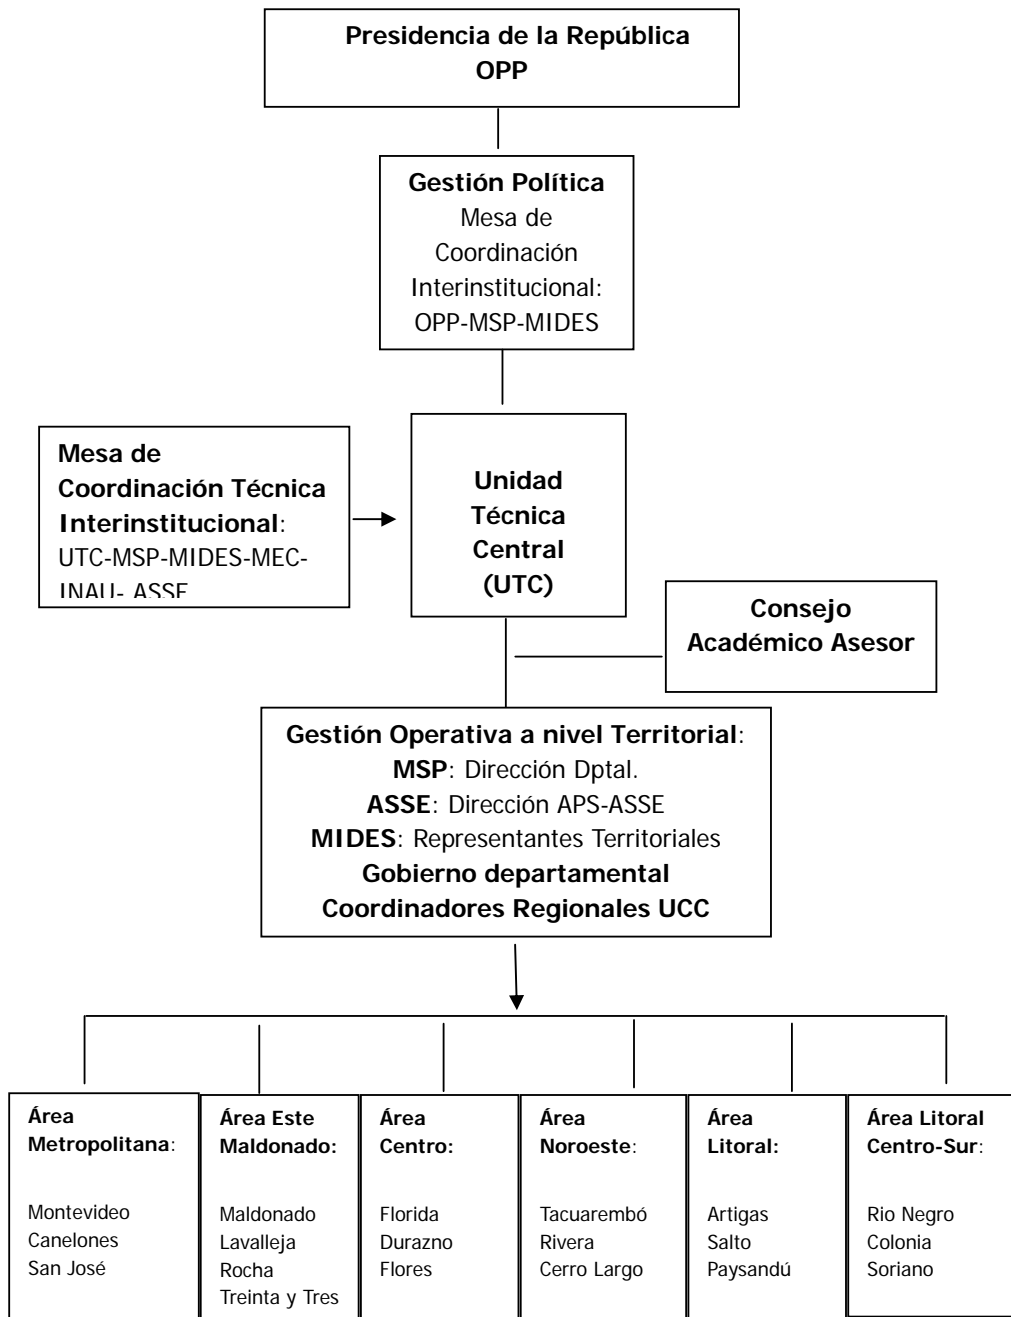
Presidencia de la República
OPP

Gestión Política
Mesa de Coordinación Interinstitucional: OPP-MSP-MIDES

Mesa de Coordinación Técnica Interinstitucional: UTC-MSP-MIDES-MEC-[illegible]

Unidad Técnica Central (UTC)

Consejo Académico Asesor

Gestión Operativa a nivel Territorial:
MSP: Dirección Dptal.
ASSE: Dirección APS-ASSE
MIDES: Representantes Territoriales
Gobierno departamental
Coordinadores Regionales UCC

Área Metropolitana:
Montevideo
Canelones
San José

Área Este Maldonado:
Maldonado
Lavalleja
Rocha
Treinta y Tres

Área Centro:
Florida
Durazno
Flores

Área Noroeste:
Tacuarembó
Rivera
Cerro Largo

Área Litoral:
Artigas
Salto
Paysandú

Área Litoral Centro-Sur:
Rio Negro
Colonia
Soriano